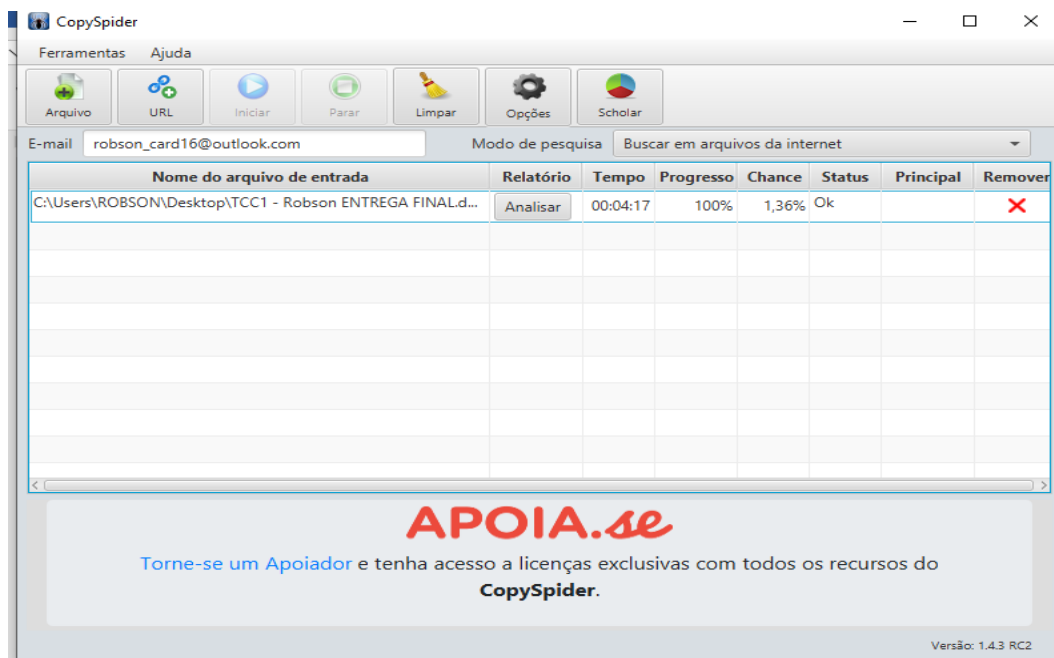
CopySpider

Ferramentas Ajuda

Arquivo URL Iniciar Parar Limpar Opções Scholar

E-mail robson_card16@outlook.com Modo de pesquisa Buscar em arquivos da internet

| Nome do arquivo de entrada | Relatório | Tempo | Progresso | Chance | Status | Principal | Remover |
|---|---|---|---|---|---|---|---|
| C:\Users\ROBSON\Desktop\TCC1 - Robson ENTREGA FINAL.d... | Analisar | 00:04:17 | 100% | 1,36% | Ok | | |

APOIA.se

Torne-se um Apoiador e tenha acesso a licenças exclusivas com todos os recursos do CopySpider.

Versão: 1.4.3 RC2